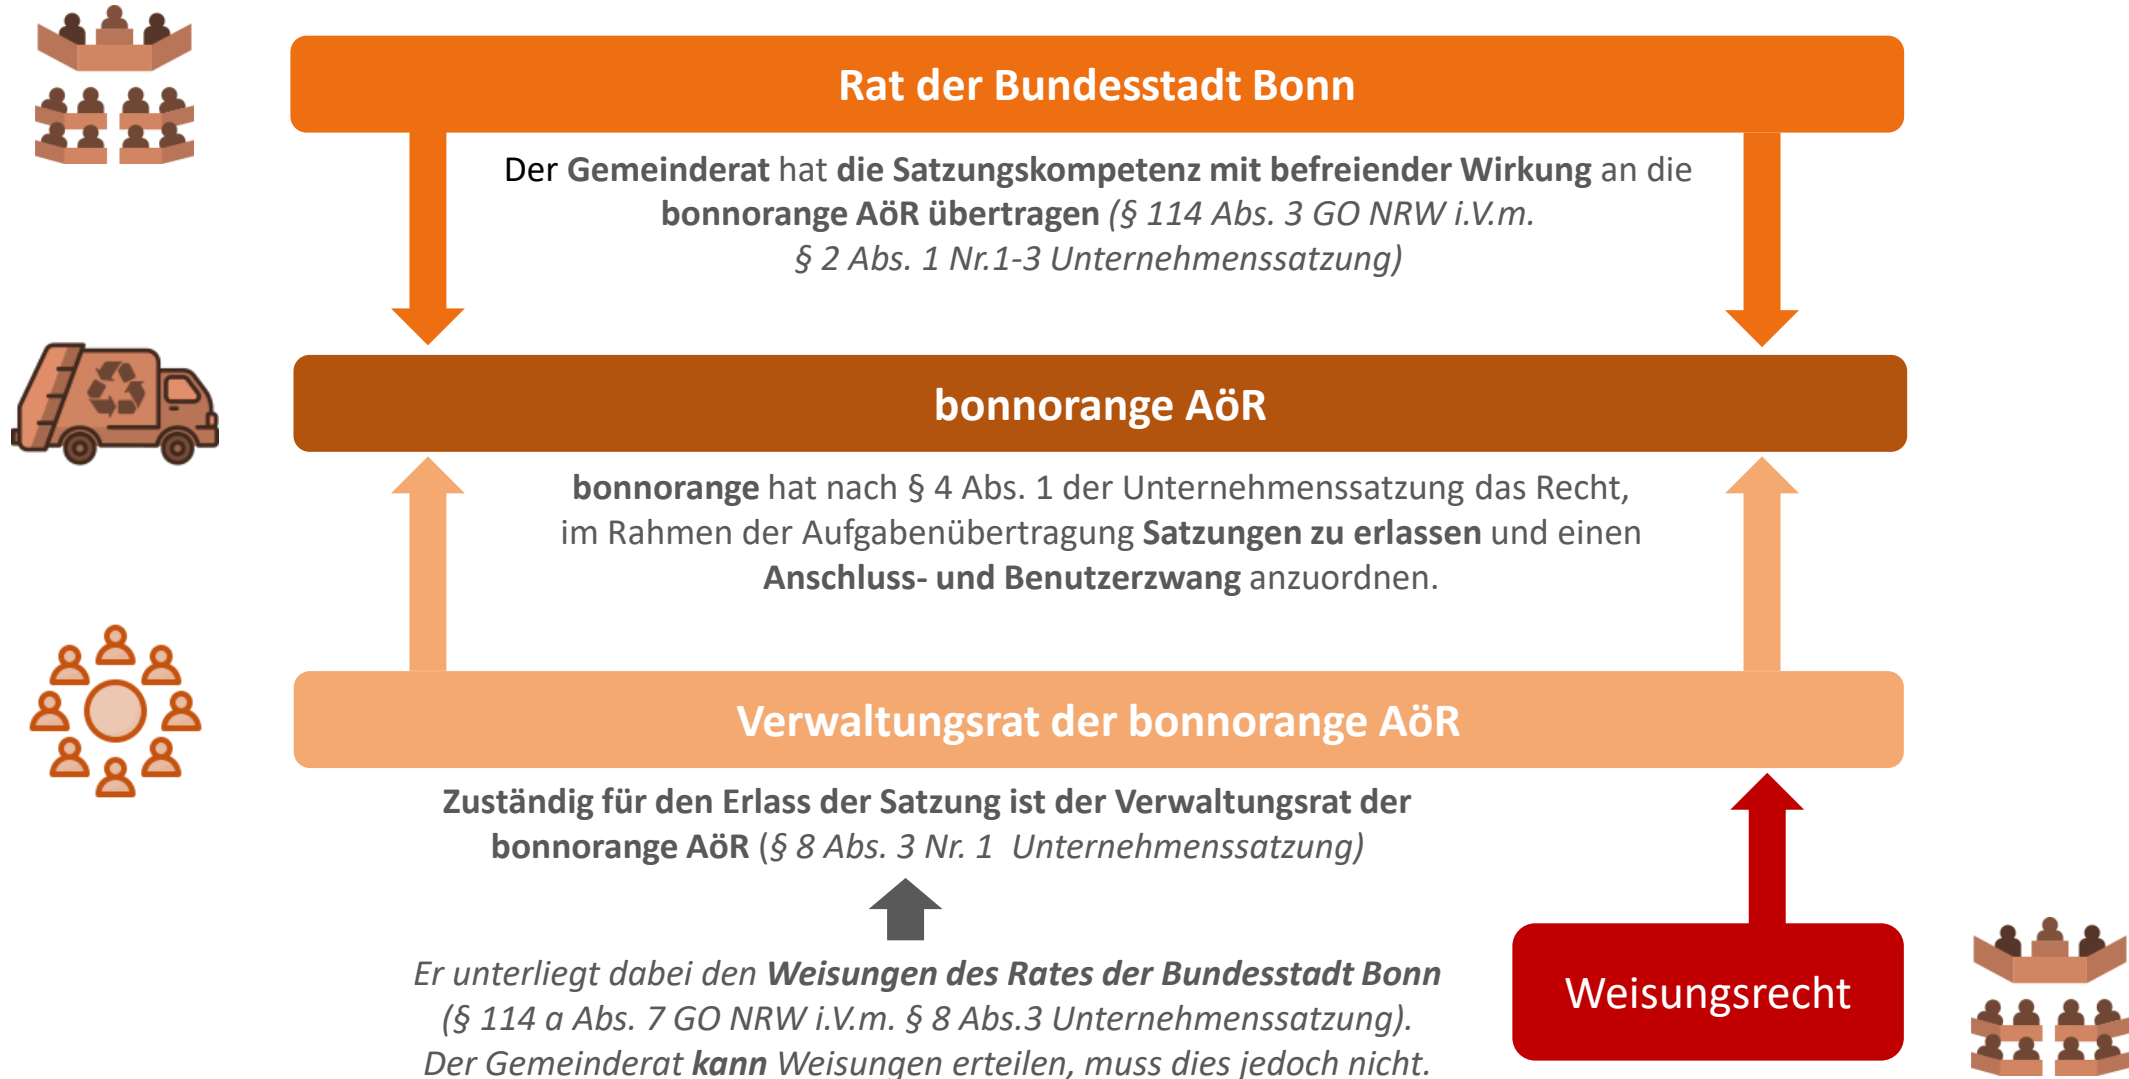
Rat der Bundesstadt Bonn

Der Gemeinderat hat die Satzungskompetenz mit befreiender Wirkung an die bonnorange AöR übertragen (§ 114 Abs. 3 GO NRW i.V.m. § 2 Abs. 1 Nr.1-3 Unternehmenssatzung)

bonnorange AöR

bonnorange hat nach § 4 Abs. 1 der Unternehmenssatzung das Recht, im Rahmen der Aufgabenübertragung Satzungen zu erlassen und einen Anschluss- und Benutzerzwang anzuordnen.

Verwaltungsrat der bonnorange AöR

Zuständig für den Erlass der Satzung ist der Verwaltungsrat der bonnorange AöR (§ 8 Abs. 3 Nr. 1 Unternehmenssatzung)

Er unterliegt dabei den Weisungen des Rates der Bundesstadt Bonn (§ 114 a Abs. 7 GO NRW i.V.m. § 8 Abs.3 Unternehmenssatzung). Der Gemeinderat kann Weisungen erteilen, muss dies jedoch nicht.

Weisungsrecht